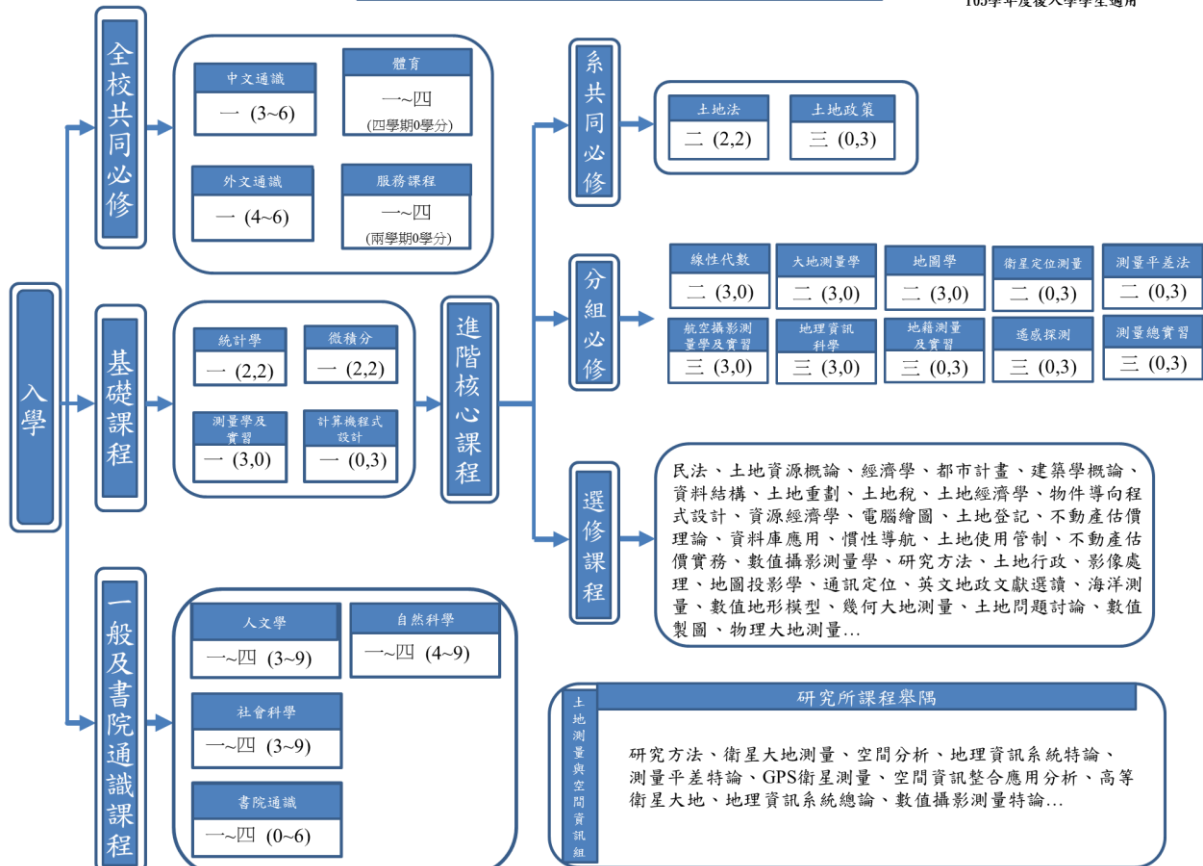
10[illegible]學年度後入學學生適用

入學

全校共同必修

中文通識
一 (3~6)

體育
一~四
(四學期0學分)

外文通識
一 (4~6)

服務課程
一~四
(兩學期0學分)

基礎課程

統計學
一 (2,2)

微積分
一 (2,2)

測量學及實習
一 (3,0)

計算機程式設計
一 (0,3)

一般及書院通識課程

人文學
一~四 (3~9)

自然科學
一~四 (4~9)

社會科學
一~四 (3~9)

書院通識
一~四 (0~6)

進階核心課程

系共同必修

土地法
二 (2,2)

土地政策
三 (0,3)

分組必修

線性代數
二 (3,0)

大地測量學
二 (3,0)

地圖學
二 (3,0)

衛星定位測量
二 (0,3)

測量平差法
二 (0,3)

航空攝影測量學及實習
三 (3,0)

地理資訊科學
三 (3,0)

地籍測量及實習
三 (0,3)

遙感探測
三 (0,3)

測量總實習
三 (0,3)

選修課程

民法、土地資源概論、經濟學、都市計畫、建築學概論、資料結構、土地重劃、土地稅、土地經濟學、物件導向程式設計、資源經濟學、電腦繪圖、土地登記、不動產估價理論、資料庫應用、慣性導航、土地使用管制、不動產估價實務、數值攝影測量學、研究方法、土地行政、影像處理、地圖投影學、通訊定位、英文地政文獻選讀、海洋測量、數值地形模型、幾何大地測量、土地問題討論、數值製圖、物理大地測量…

土地測量與空間資訊組

研究所課程舉隅

研究方法、衛星大地測量、空間分析、地理資訊系統特論、測量平差特論、GPS衛星測量、空間資訊整合應用分析、高等衛星大地、地理資訊系統總論、數值攝影測量特論…